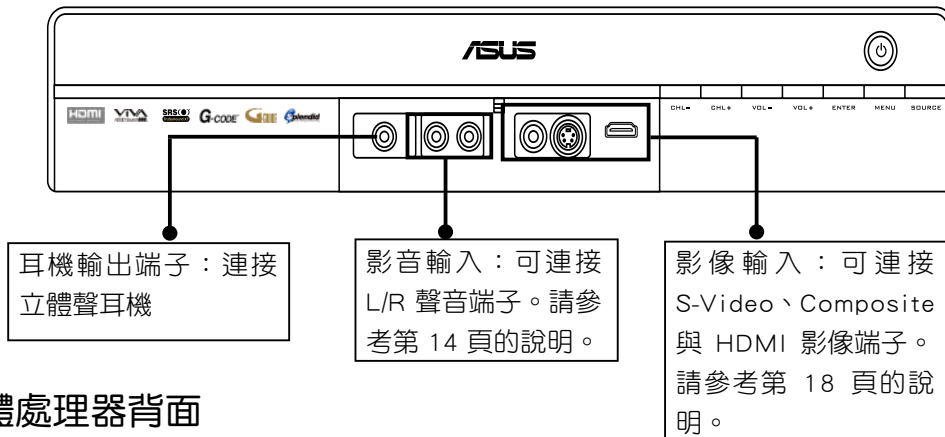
/ISUS

HDMI VIVA SRS G-CODE Splendid

CHL− CHL+ VOL− VOL+ ENTER MENU SOURCE

耳機輸出端子：連接立體聲耳機

影音輸入：可連接 L/R 聲音端子。請參考第 14 頁的說明。

影像輸入：可連接 S-Video、Composite 與 HDMI 影像端子。請參考第 18 頁的說明。

體處理器背面